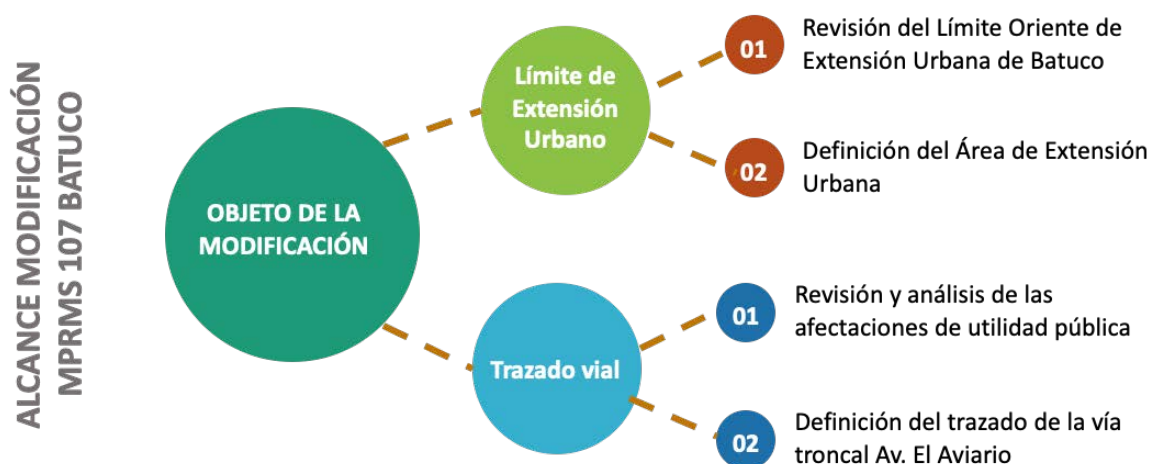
ALCANCE MODIFICACIÓN MPRMS 107 BATUCO

OBJETO DE LA MODIFICACIÓN

Límite de Extensión Urbano

01 Revisión del Límite Oriente de Extensión Urbana de Batuco

02 Definición del Área de Extensión Urbana

Trazado vial

01 Revisión y análisis de las afectaciones de utilidad pública

02 Definición del trazado de la vía troncal Av. El Aviario